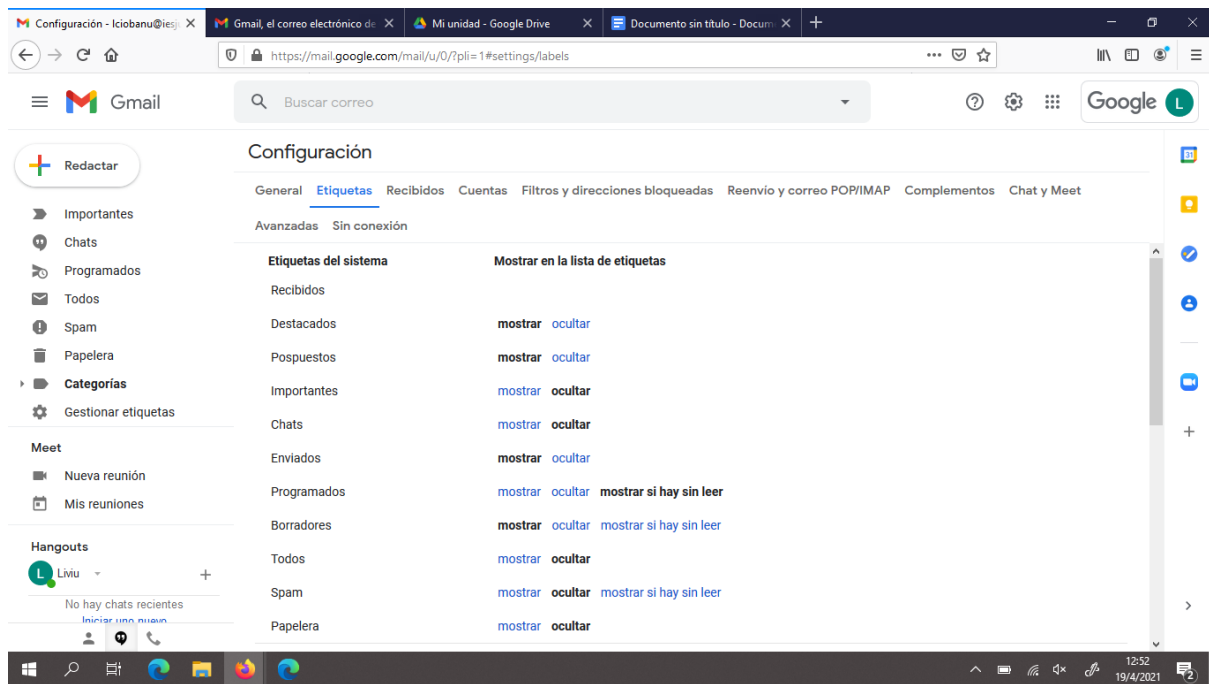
Configuración - lciobanu@iesj ×
Gmail, el correo electrónico de ×
Mi unidad - Google Drive ×
Documento sin título - Docum ×
+

https://mail.google.com/mail/u/0/?pli=1#settings/labels

Gmail
Buscar correo
Google L

Redactar
Importantes
Chats
Programados
Todos
Spam
Papelera
Categorías
Gestionar etiquetas

Meet
Nueva reunión
Mis reuniones

Hangouts
Liviu
+
No hay chats recientes
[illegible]

Configuración

General Etiquetas Recibidos Cuentas Filtros y direcciones bloqueadas Reenvío y correo POP/IMAP Complementos Chat y Meet Avanzadas Sin conexión

| Etiquetas del sistema | Mostrar en la lista de etiquetas |
|---|---|
| Recibidos | |
| Destacados | mostrar ocultar |
| Pospuestos | mostrar ocultar |
| Importantes | mostrar ocultar |
| Chats | mostrar ocultar |
| Enviados | mostrar ocultar |
| Programados | mostrar ocultar mostrar si hay sin leer |
| Borradores | mostrar ocultar mostrar si hay sin leer |
| Todos | mostrar ocultar |
| Spam | mostrar ocultar mostrar si hay sin leer |
| Papelera | mostrar ocultar |

12:52
19/4/2021
2